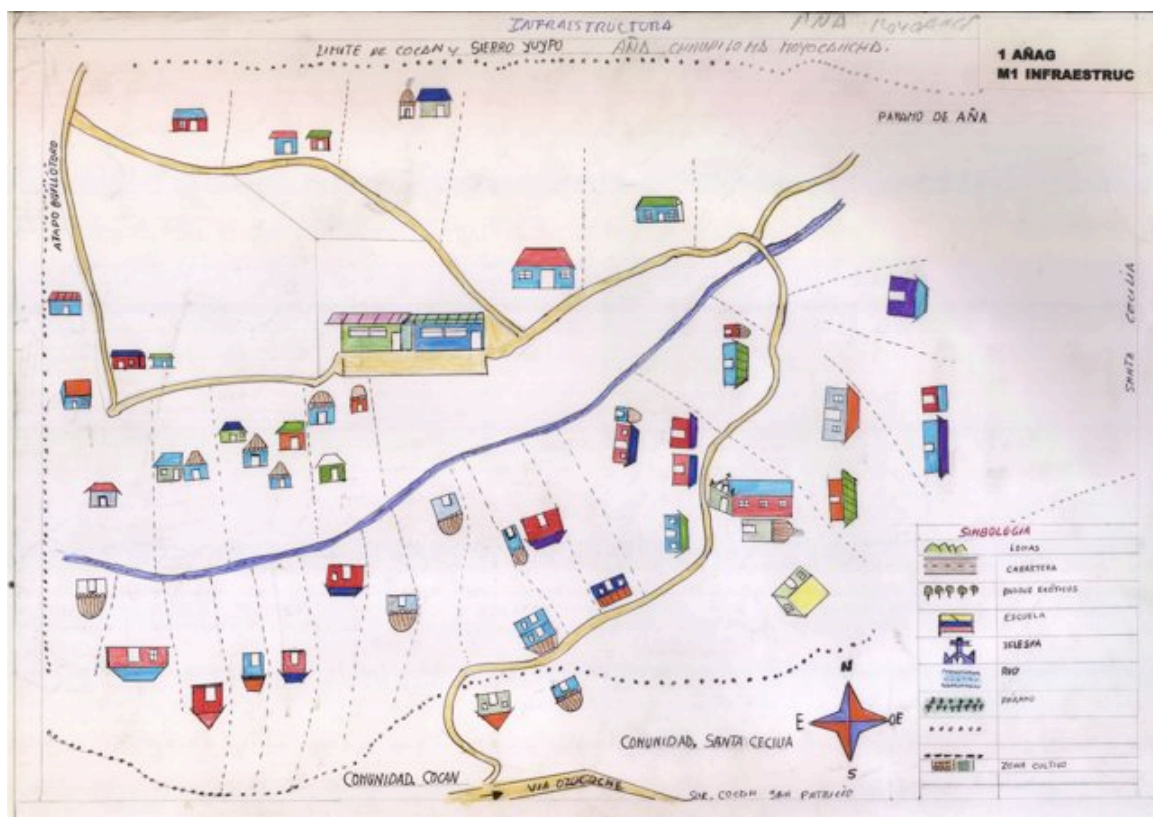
INFRAESTRUCTURA

AÑA MOYOCANCHA

LIMITE DE COCAN Y SIERRO YUYPO

AÑA CHINIPILO MA MOYOCANCHA.

1 AÑAG
M1 INFRAESTRUC

PARAMO DE AÑA

ARAPO RUMILOMA

SANTA CECILIA

SIMBOLOGIA

LOMAS

CARRETERA

BOSQUE EXÓTICOS

ESCUELA

IGLESIA

RIO

PÁRAMO

ZONA CULTIVO

N
E
OE
S

COMUNIDAD SANTA CECILIA

COMUNIDAD COCAN

VIA OZOGOCHE

SAN PATRICIO